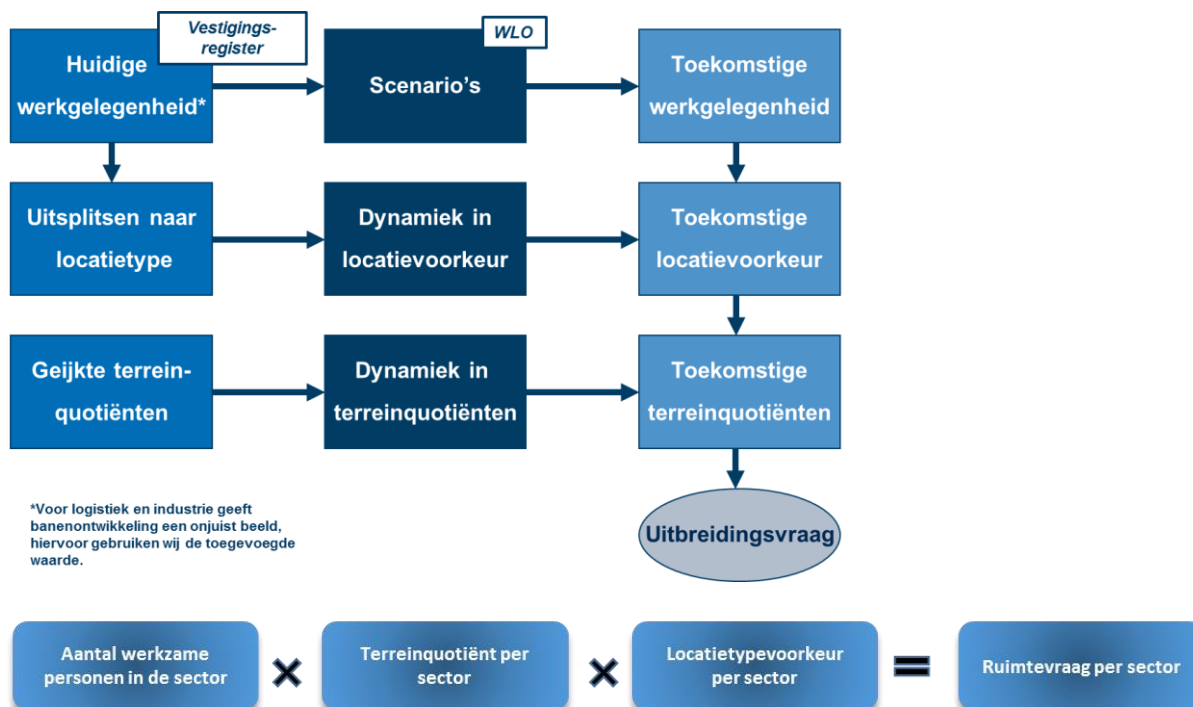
Vestigings-register

Huidige werkgelegenheid*

WLO

Scenario's

Toekomstige werkgelegenheid

Uitsplitsen naar locatietype

Dynamiek in locatievoorkeur

Toekomstige locatievoorkeur

Geijkte terrein-quotiënten

Dynamiek in terreinquotiënten

Toekomstige terreinquotiënten

*Voor logistiek en industrie geeft banenontwikkeling een onjuist beeld, hiervoor gebruiken wij de toegevoegde waarde.

Uitbreidingsvraag

Aantal werkzame personen in de sector × Terreinquotiënt per sector × Locatietypevoorkeur per sector = Ruimtevraag per sector